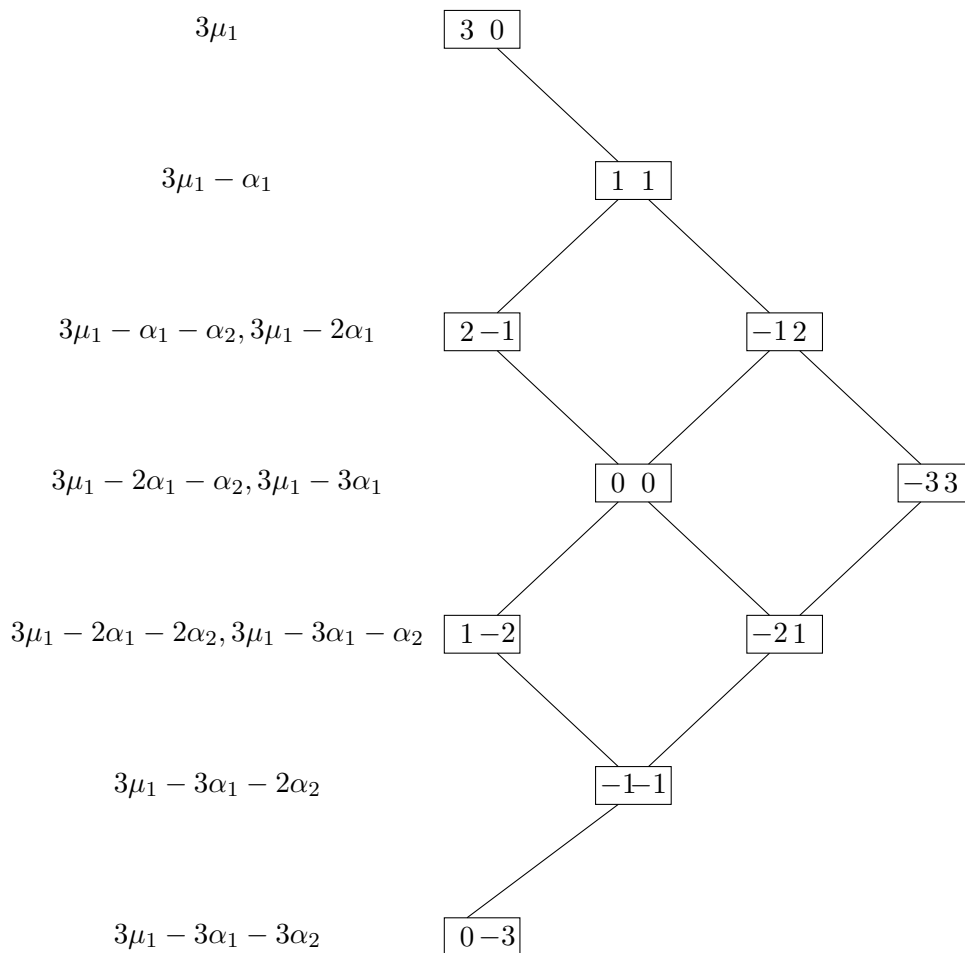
$3\mu_1$ $3\ 0$

$3\mu_1 - \alpha_1$ $1\ 1$

$3\mu_1 - \alpha_1 - \alpha_2, 3\mu_1 - 2\alpha_1$ $2\ {-1}$ $-1\ 2$

$3\mu_1 - 2\alpha_1 - \alpha_2, 3\mu_1 - 3\alpha_1$ $0\ 0$ $-3\ 3$

$3\mu_1 - 2\alpha_1 - 2\alpha_2, 3\mu_1 - 3\alpha_1 - \alpha_2$ $1\ {-2}$ $-2\ 1$

$3\mu_1 - 3\alpha_1 - 2\alpha_2$ $-1\ {-1}$

$3\mu_1 - 3\alpha_1 - 3\alpha_2$ $0\ {-3}$